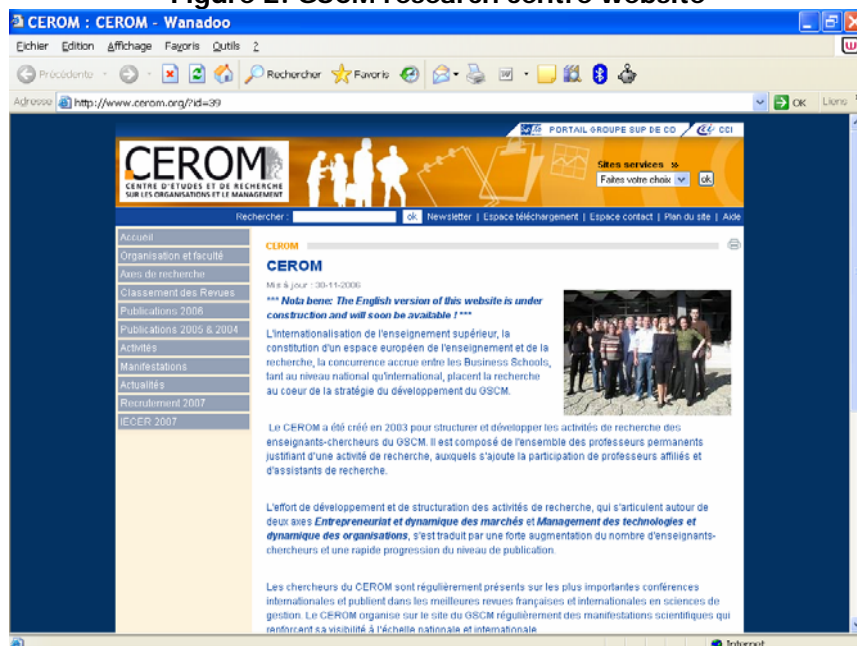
Figure 2: GSCM research centre website

CEROM : CEROM - Wanadoo

Fichier Edition Affichage Favoris Outils ?

Précédente Rechercher Favoris

Adresse http://www.cerom.org/?id=39 OK Liens

PORTAIL GROUPE SUP DE CO CCI

CEROM
CENTRE D'ÉTUDES ET DE RECHERCHE SUR LES ORGANISATIONS ET LE MANAGEMENT

Sites services »
Faites votre choix ok

Rechercher : ok Newsletter | Espace téléchargement | Espace contact | Plan du site | Aide

Accueil
Organisation et faculté
Axes de recherche
Classement des Revues
Publications 2006
Publications 2005 & 2004
Activités
Manifestations
Actualités
Recrutement 2007
IECER 2007

CEROM

CEROM

Mis à jour : 30-11-2006

*** Nota bene: The English version of this website is under construction and will soon be available ! ***

L'internationalisation de l'enseignement supérieur, la constitution d'un espace européen de l'enseignement et de la recherche, la concurrence accrue entre les Business Schools, tant au niveau national qu'international, placent la recherche au coeur de la stratégie du développement du GSCM.

Le CEROM a été créé en 2003 pour structurer et développer les activités de recherche des enseignants-chercheurs du GSCM. Il est composé de l'ensemble des professeurs permanents justifiant d'une activité de recherche, auxquels s'ajoute la participation de professeurs affiliés et d'assistants de recherche.

L'effort de développement et de structuration des activités de recherche, qui s'articulent autour de deux axes Entrepreneuriat et dynamique des marchés et Management des technologies et dynamique des organisations, s'est traduit par une forte augmentation du nombre d'enseignants-chercheurs et une rapide progression du niveau de publication.

Les chercheurs du CEROM sont régulièrement présents sur les plus importantes conférences internationales et publient dans les meilleures revues françaises et internationales en sciences de gestion. Le CEROM organise sur le site du GSCM régulièrement des manifestations scientifiques qui renforcent sa visibilité à l'échelle nationale et internationale.

Internet